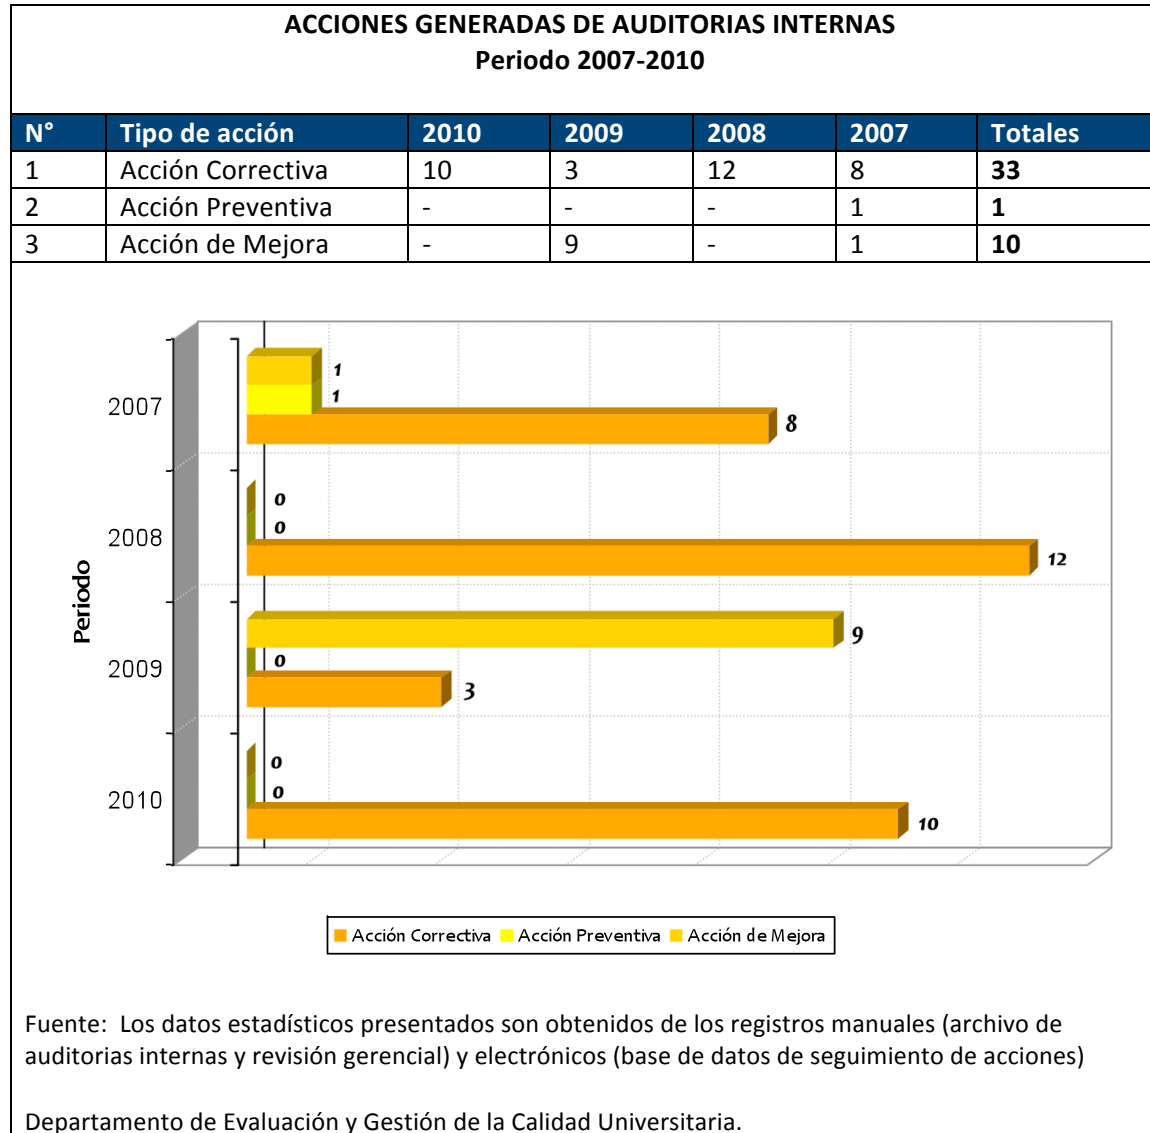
ACCIONES GENERADAS DE AUDITORIAS INTERNAS
Periodo 2007-2010

| N° | Tipo de acción | 2010 | 2009 | 2008 | 2007 | Totales |
|---|---|---|---|---|---|---|
| 1 | Acción Correctiva | 10 | 3 | 12 | 8 | **33** |
| 2 | Acción Preventiva | - | - | - | 1 | **1** |
| 3 | Acción de Mejora | - | 9 | - | 1 | **10** |

Periodo

2007
1
1
8

2008
0
0
12

2009
9
0
3

2010
0
0
10

Acción Correctiva  Acción Preventiva  Acción de Mejora

Fuente: Los datos estadísticos presentados son obtenidos de los registros manuales (archivo de auditorias internas y revisión gerencial) y electrónicos (base de datos de seguimiento de acciones)

Departamento de Evaluación y Gestión de la Calidad Universitaria.